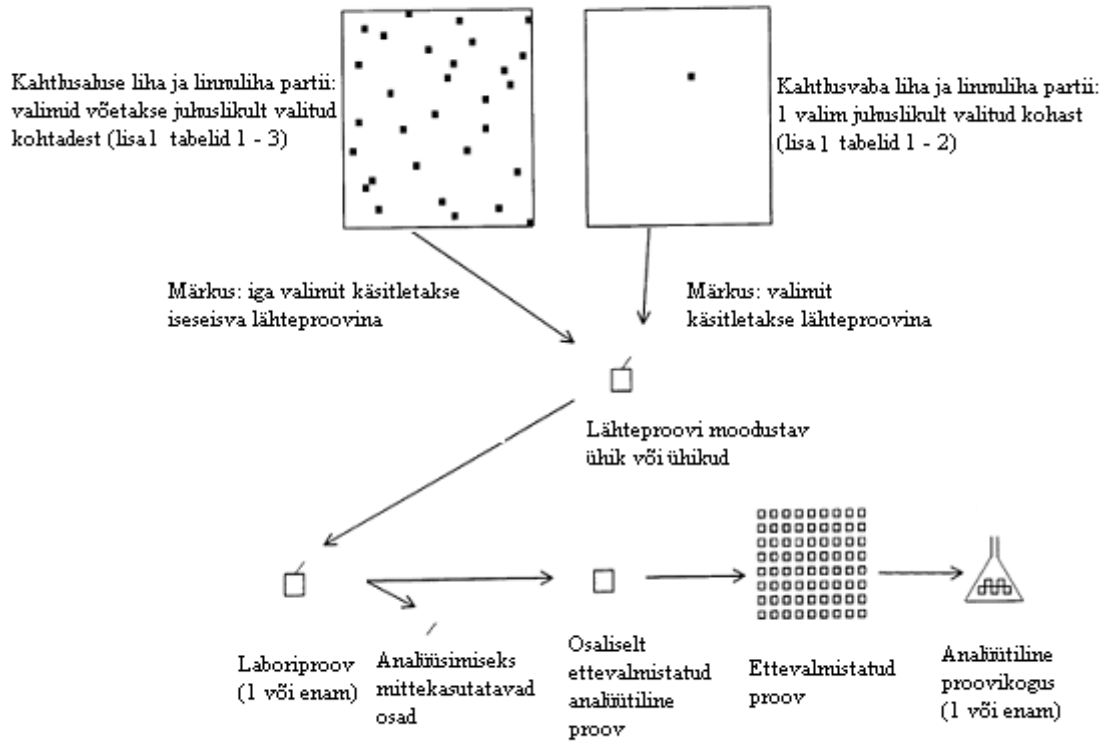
Kahtlusaluse liha ja linnuliha partii: valimid võetakse juhuslikult valitud kohtadest (lisa 1 tabelid 1 - 3)

Kahtlusvaba liha ja linnuliha partii: 1 valim juhuslikult valitud kohast (lisa 1 tabelid 1 - 2)

Märkus: iga valimit käsitletakse iseseisva lähteproovina

Märkus: valimit käsitletakse lähteproovina

Lähteproovi moodustav ühik või ühikud

Laboriproov (1 või enam)

Analüüsimiseks mittekasutatavad osad

Osaliselt ettevalmistatud analüütiline proov

Ettevalmistatud proov

Analüütiline proovikogus (1 või enam)